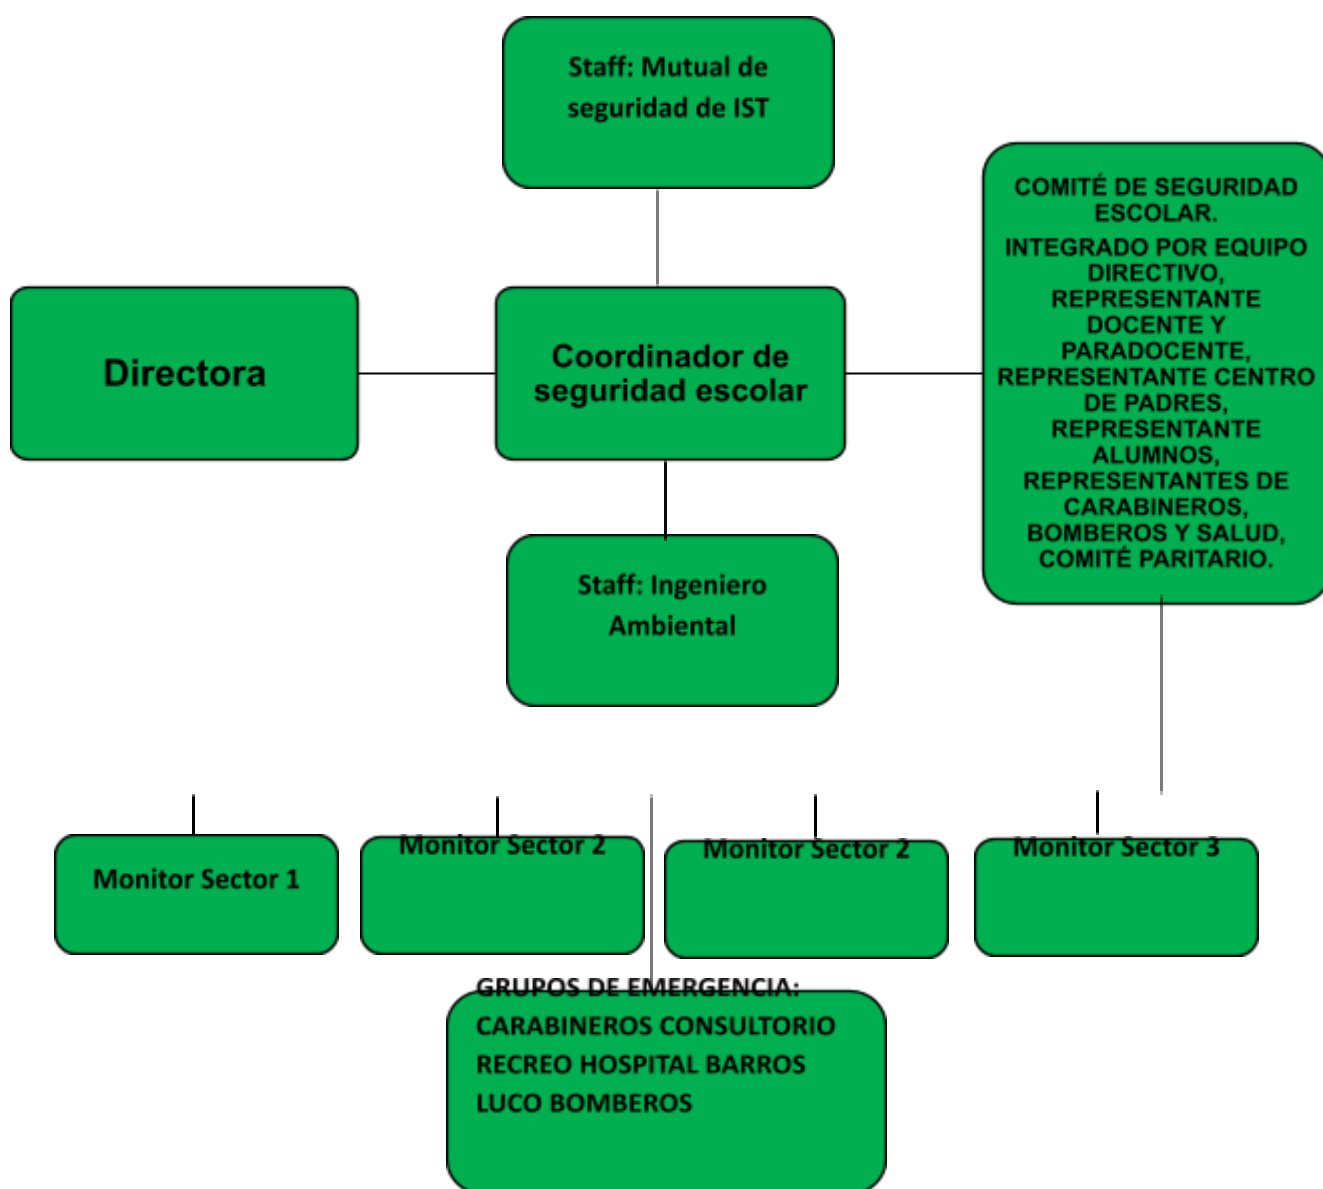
Staff: Mutual de seguridad de IST

COMITÉ DE SEGURIDAD ESCOLAR.

INTEGRADO POR EQUIPO DIRECTIVO, REPRESENTANTE DOCENTE Y PARADOCENTE, REPRESENTANTE CENTRO DE PADRES, REPRESENTANTE ALUMNOS, REPRESENTANTES DE CARABINEROS, BOMBEROS Y SALUD, COMITÉ PARITARIO.

Directora

Coordinador de seguridad escolar

Staff: Ingeniero Ambiental

Monitor Sector 1

Monitor Sector 2

Monitor Sector 2

Monitor Sector 3

GRUPOS DE EMERGENCIA:

CARABINEROS CONSULTORIO RECREO HOSPITAL BARROS LUCO BOMBEROS